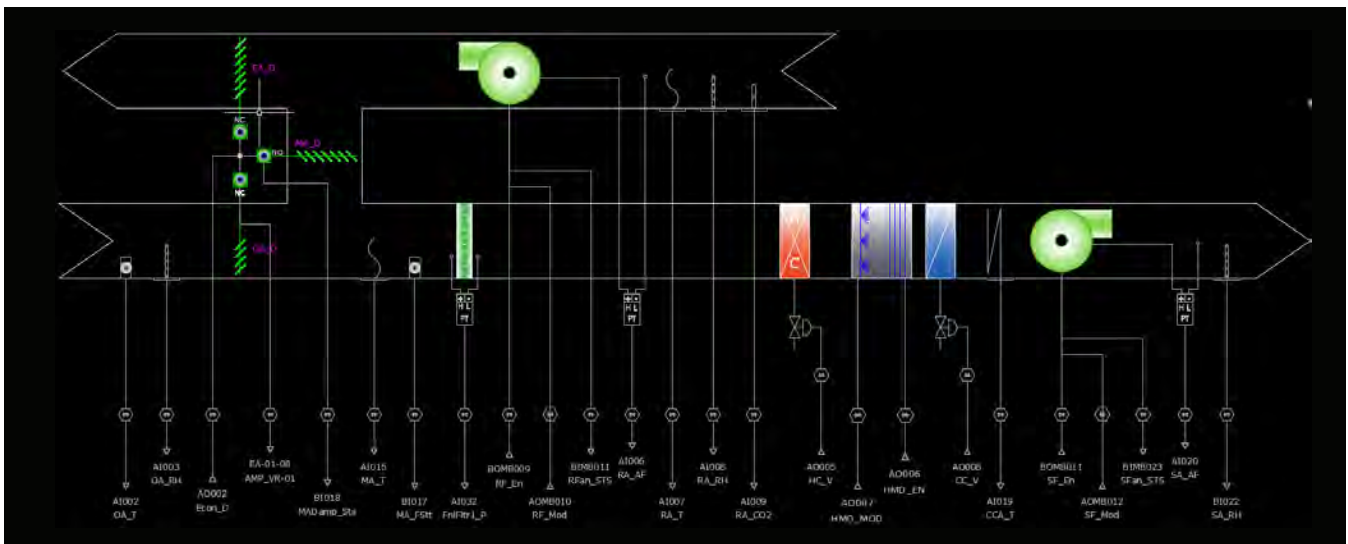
EA_D
NC
NO
MA_D
NC
OA_D
C
H L
PT
H L
PT
H L
PT
AI002
OA_T
AI003
OA_RH
AO002
Econ_D
EA-01-08
AMP_VR-01
BI018
MADamp_Sts
AI015
MA_T
BI017
MA_FStt
AI032
FnlFltr1_P
BOMB009
RF_En
AOMB010
RF_Mod
BIMB011
RFan_STS
AI006
RA_AF
AI007
RA_T
AI008
RA_RH
AI009
RA_CO2
AO005
HC_V
AO007
HMD_MOD
AO006
HMD_EN
AO008
CC_V
AI019
CCA_T
BOMB011
SF_En
AOMB012
SF_Mod
BIMB023
SFan_STS
AI020
SA_AF
BI022
SA_RH